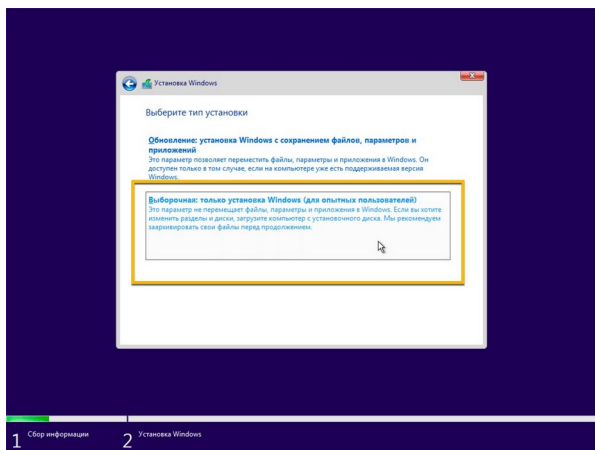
Установка Windows

Выберите тип установки

Обновление: установка Windows с сохранением файлов, параметров и приложений
Это параметр позволяет переместить файлы, параметры и приложения в Windows. Он доступен только в том случае, если на компьютере уже есть поддерживаемая версия Windows.

Выборочная: только установка Windows (для опытных пользователей)
Это параметр не перемещает файлы, параметры и приложения в Windows. Если вы хотите изменить разделы и диски, загрузите компьютер с установочного диска. Мы рекомендуем заархивировать свои файлы перед продолжением.

1 Сбор информации
2 Установка Windows